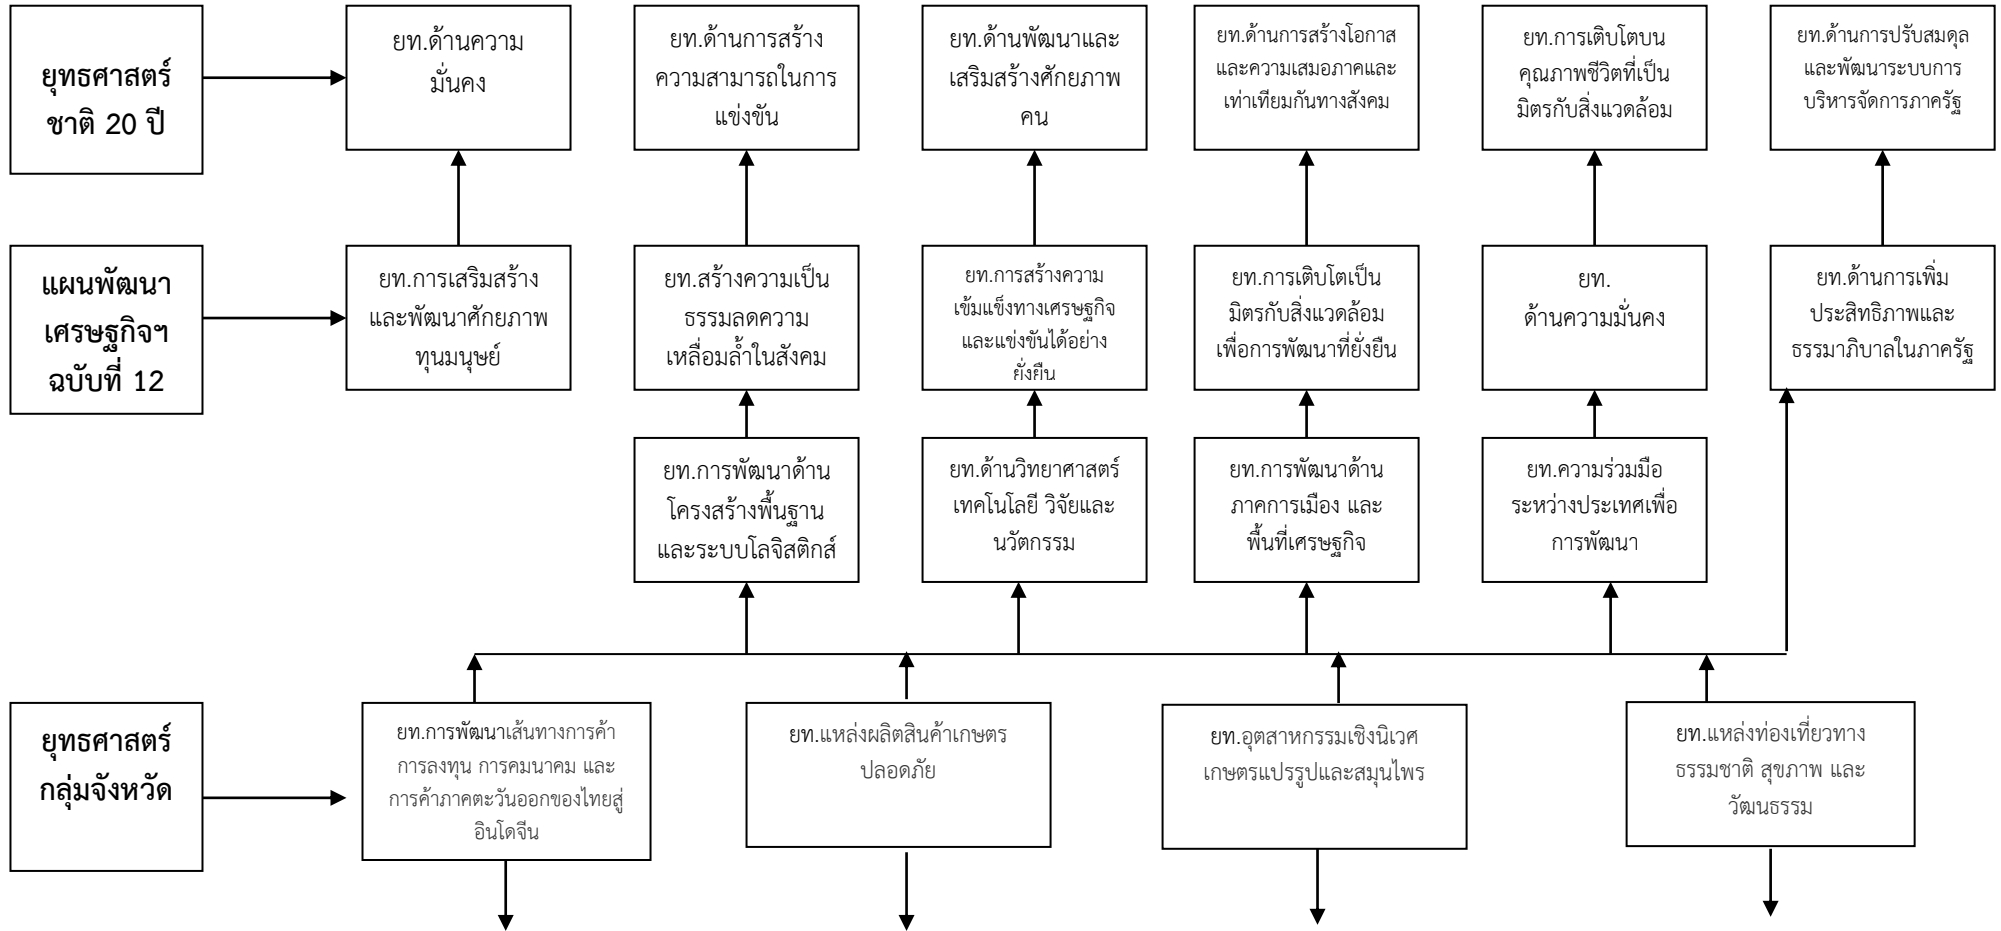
ยุทธศาสตร์ชาติ 20 ปี

ยท.ด้านความมั่นคง

ยท.ด้านการสร้างความสามารถในการแข่งขัน

ยท.ด้านพัฒนาและเสริมสร้างศักยภาพคน

ยท.ด้านการสร้างโอกาสและความเสมอภาคและเท่าเทียมกันทางสังคม

ยท.การเติบโตบนคุณภาพชีวิตที่เป็นมิตรกับสิ่งแวดล้อม

ยท.ด้านการปรับสมดุลและพัฒนาระบบการบริหารจัดการภาครัฐ

แผนพัฒนาเศรษฐกิจฯ ฉบับที่ 12

ยท.การเสริมสร้างและพัฒนาศักยภาพทุนมนุษย์

ยท.สร้างความเป็นธรรมลดความเหลื่อมล้ำในสังคม

ยท.การสร้างความเข้มแข็งทางเศรษฐกิจและแข่งขันได้อย่างยั่งยืน

ยท.การเติบโตเป็นมิตรกับสิ่งแวดล้อมเพื่อการพัฒนาที่ยั่งยืน

ยท. ด้านความมั่นคง

ยท.ด้านการเพิ่มประสิทธิภาพและธรรมาภิบาลในภาครัฐ

ยท.การพัฒนาด้านโครงสร้างพื้นฐานและระบบโลจิสติกส์

ยท.ด้านวิทยาศาสตร์ เทคโนโลยี วิจัยและนวัตกรรม

ยท.การพัฒนาด้านภาคการเมือง และพื้นที่เศรษฐกิจ

ยท.ความร่วมมือระหว่างประเทศเพื่อการพัฒนา

ยุทธศาสตร์กลุ่มจังหวัด

ยท.การพัฒนาเส้นทางการค้า การลงทุน การคมนาคม และการค้าภาคตะวันออกของไทยสู่อินโดจีน

ยท.แหล่งผลิตสินค้าเกษตรปลอดภัย

ยท.อุตสาหกรรมเชิงนิเวศ เกษตรแปรรูปและสมุนไพร

ยท.แหล่งท่องเที่ยวทางธรรมชาติ สุขภาพ และวัฒนธรรม